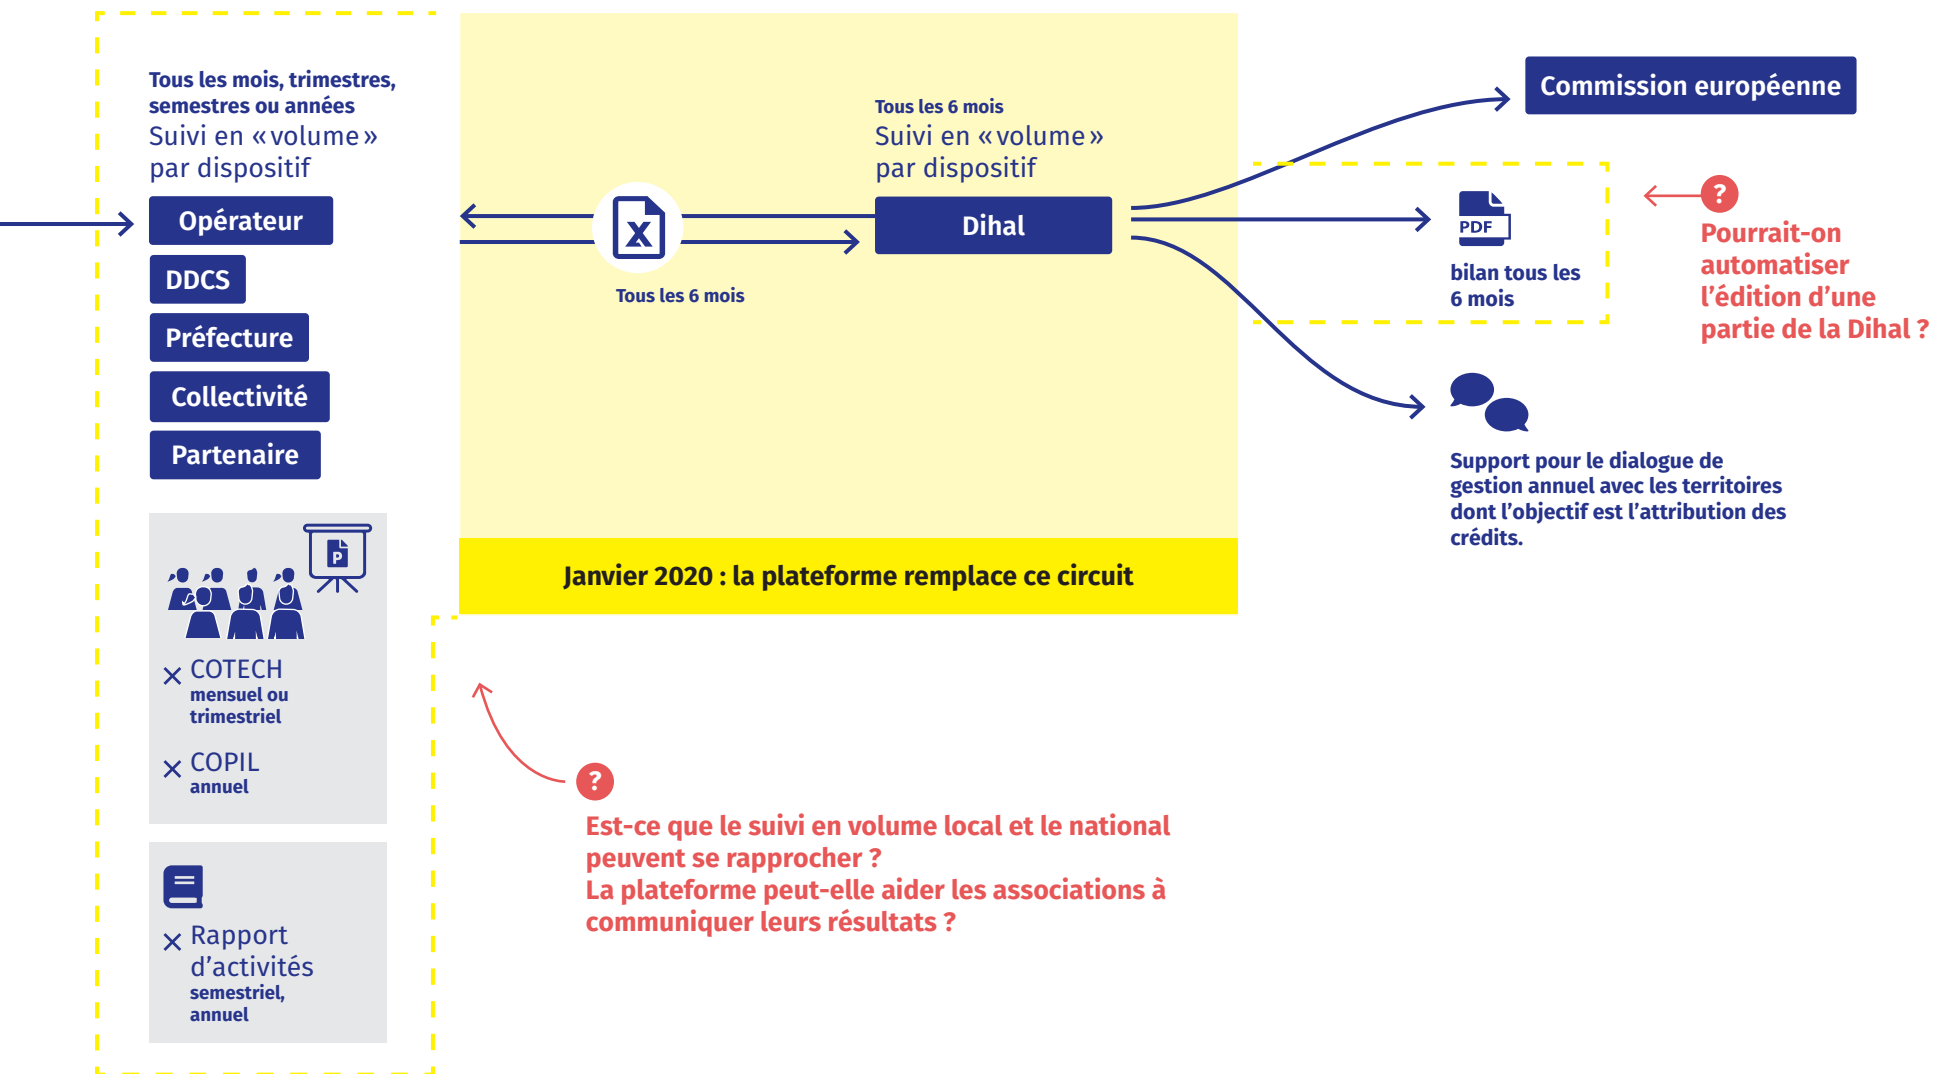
Tous les mois, trimestres, semestres ou années
Suivi en « volume » par dispositif

Opérateur
DDCS
Préfecture
Collectivité
Partenaire

× COTECH
mensuel ou trimestriel

× COPIL
annuel

× Rapport d'activités
semestriel, annuel

Tous les 6 mois

Tous les 6 mois
Suivi en « volume » par dispositif

Dihal

Janvier 2020 : la plateforme remplace ce circuit

Commission européenne

PDF
bilan tous les 6 mois

?
Pourrait-on automatiser l'édition d'une partie de la Dihal ?

Support pour le dialogue de gestion annuel avec les territoires dont l'objectif est l'attribution des crédits.

?
Est-ce que le suivi en volume local et le national peuvent se rapprocher ?
La plateforme peut-elle aider les associations à communiquer leurs résultats ?